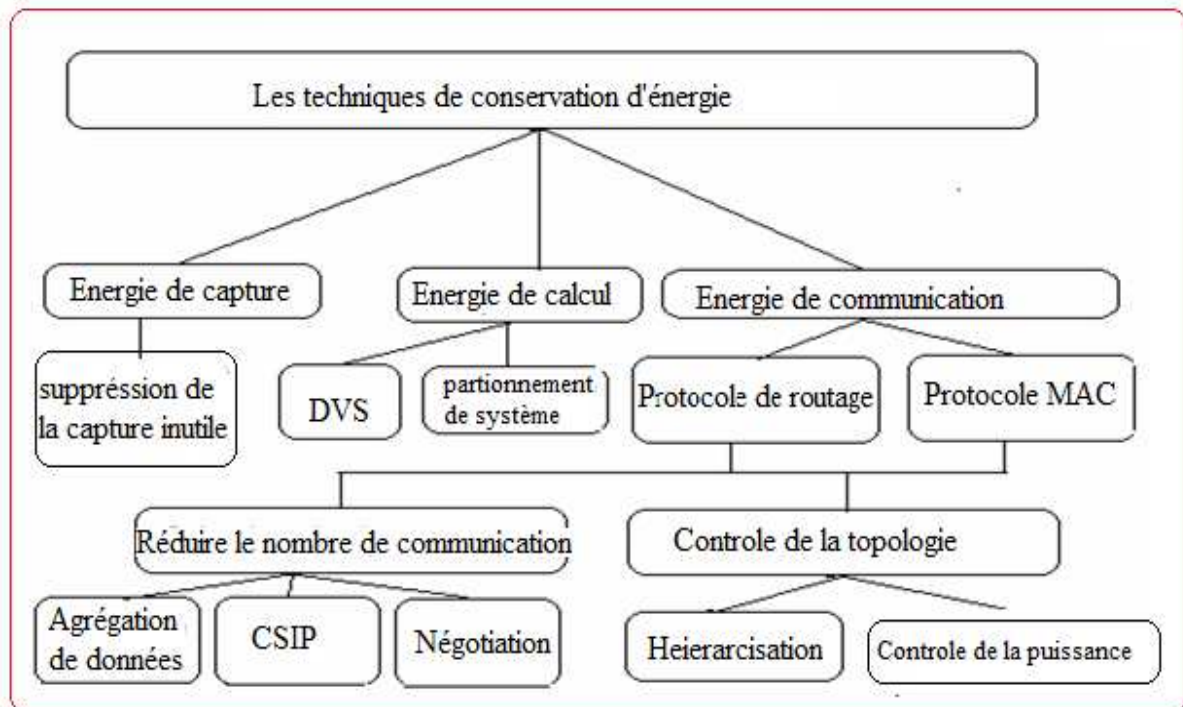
Les techniques de conservation d'énergie

Energie de capture

Energie de calcul

Energie de communication

suppréssion de la capture inutile

DVS

partionnement de système

Protocole de routage

Protocole MAC

Réduire le nombre de communication

Controle de la topologie

Agrégation de données

CSIP

Négotiation

Heierarcisation

Controle de la puissance